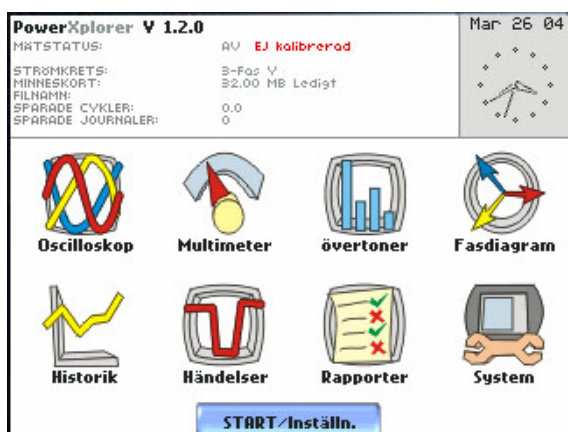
PowerXplorer V 1.2.0

MÄTSTATUS: AV EJ kalibrerad

STRÖMKRETS: 3-Fas Y
MINNESKORT: 32.00 MB Ledigt
FILNAMN:
SPARADE CYKLER: 0.0
SPARADE JOURNALER: 0

Mar 26 04

Oscilloskop

Multimeter

övertoner

Fasdiagram

Historik

Händelser

Rapporter

System

START/Inställn.